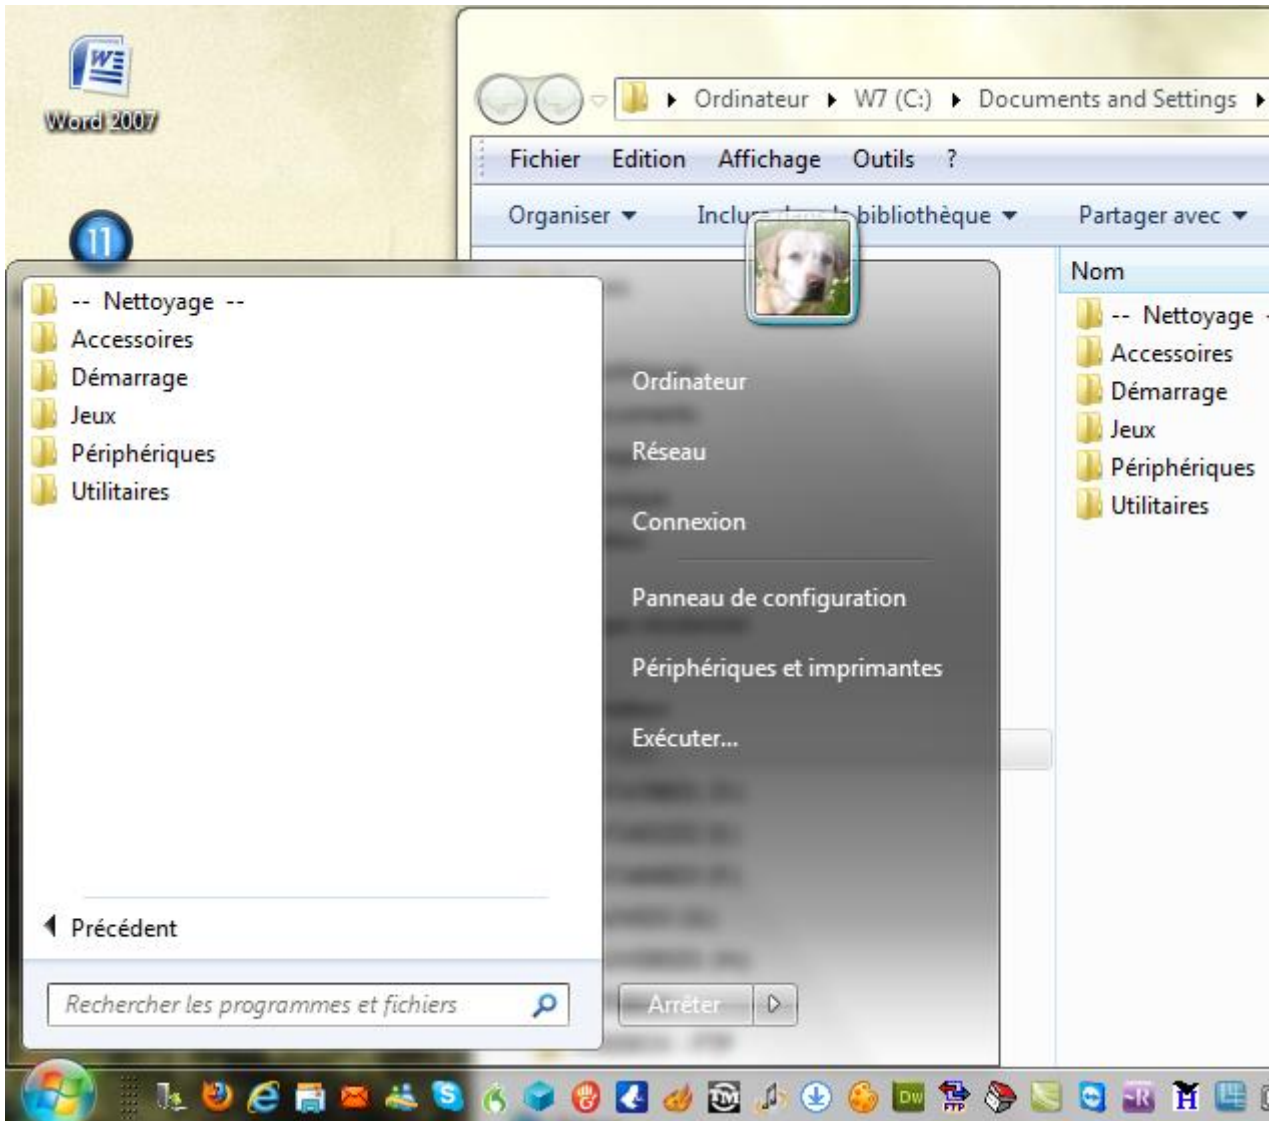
Word 2007

11

Ordinateur ▸ W7 (C:) ▸ Documents and Settings ▸

Fichier Edition Affichage Outils ?

Organiser ▾ Inclu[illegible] bibliothèque ▾ Partager avec ▾

-- Nettoyage --
Accessoires
Démarrage
Jeux
Périphériques
Utilitaires

Précédent

Rechercher les programmes et fichiers

Ordinateur
Réseau
Connexion
Panneau de configuration
Périphériques et imprimantes
Exécuter...

Arrêter

Nom
-- Nettoyage
Accessoires
Démarrage
Jeux
Périphériques
Utilitaires

Dw